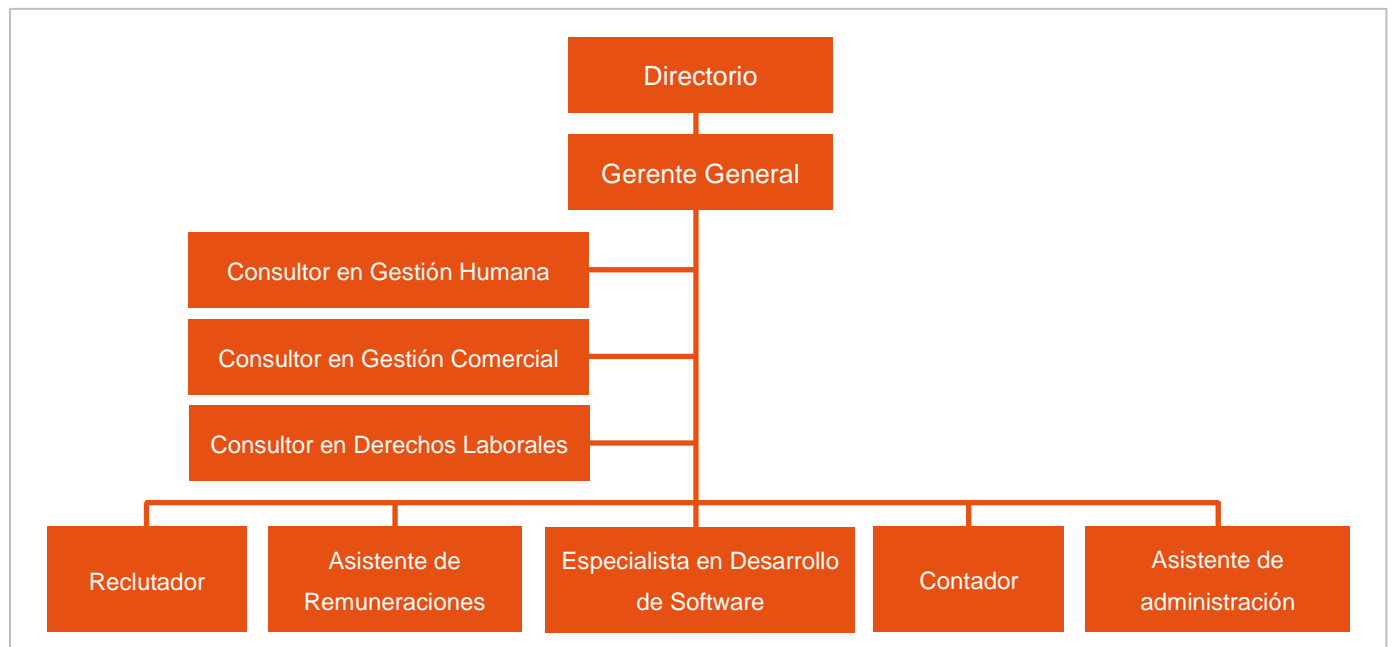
Directorio

Gerente General

Consultor en Gestión Humana

Consultor en Gestión Comercial

Consultor en Derechos Laborales

Reclutador

Asistente de Remuneraciones

Especialista en Desarrollo de Software

Contador

Asistente de administración